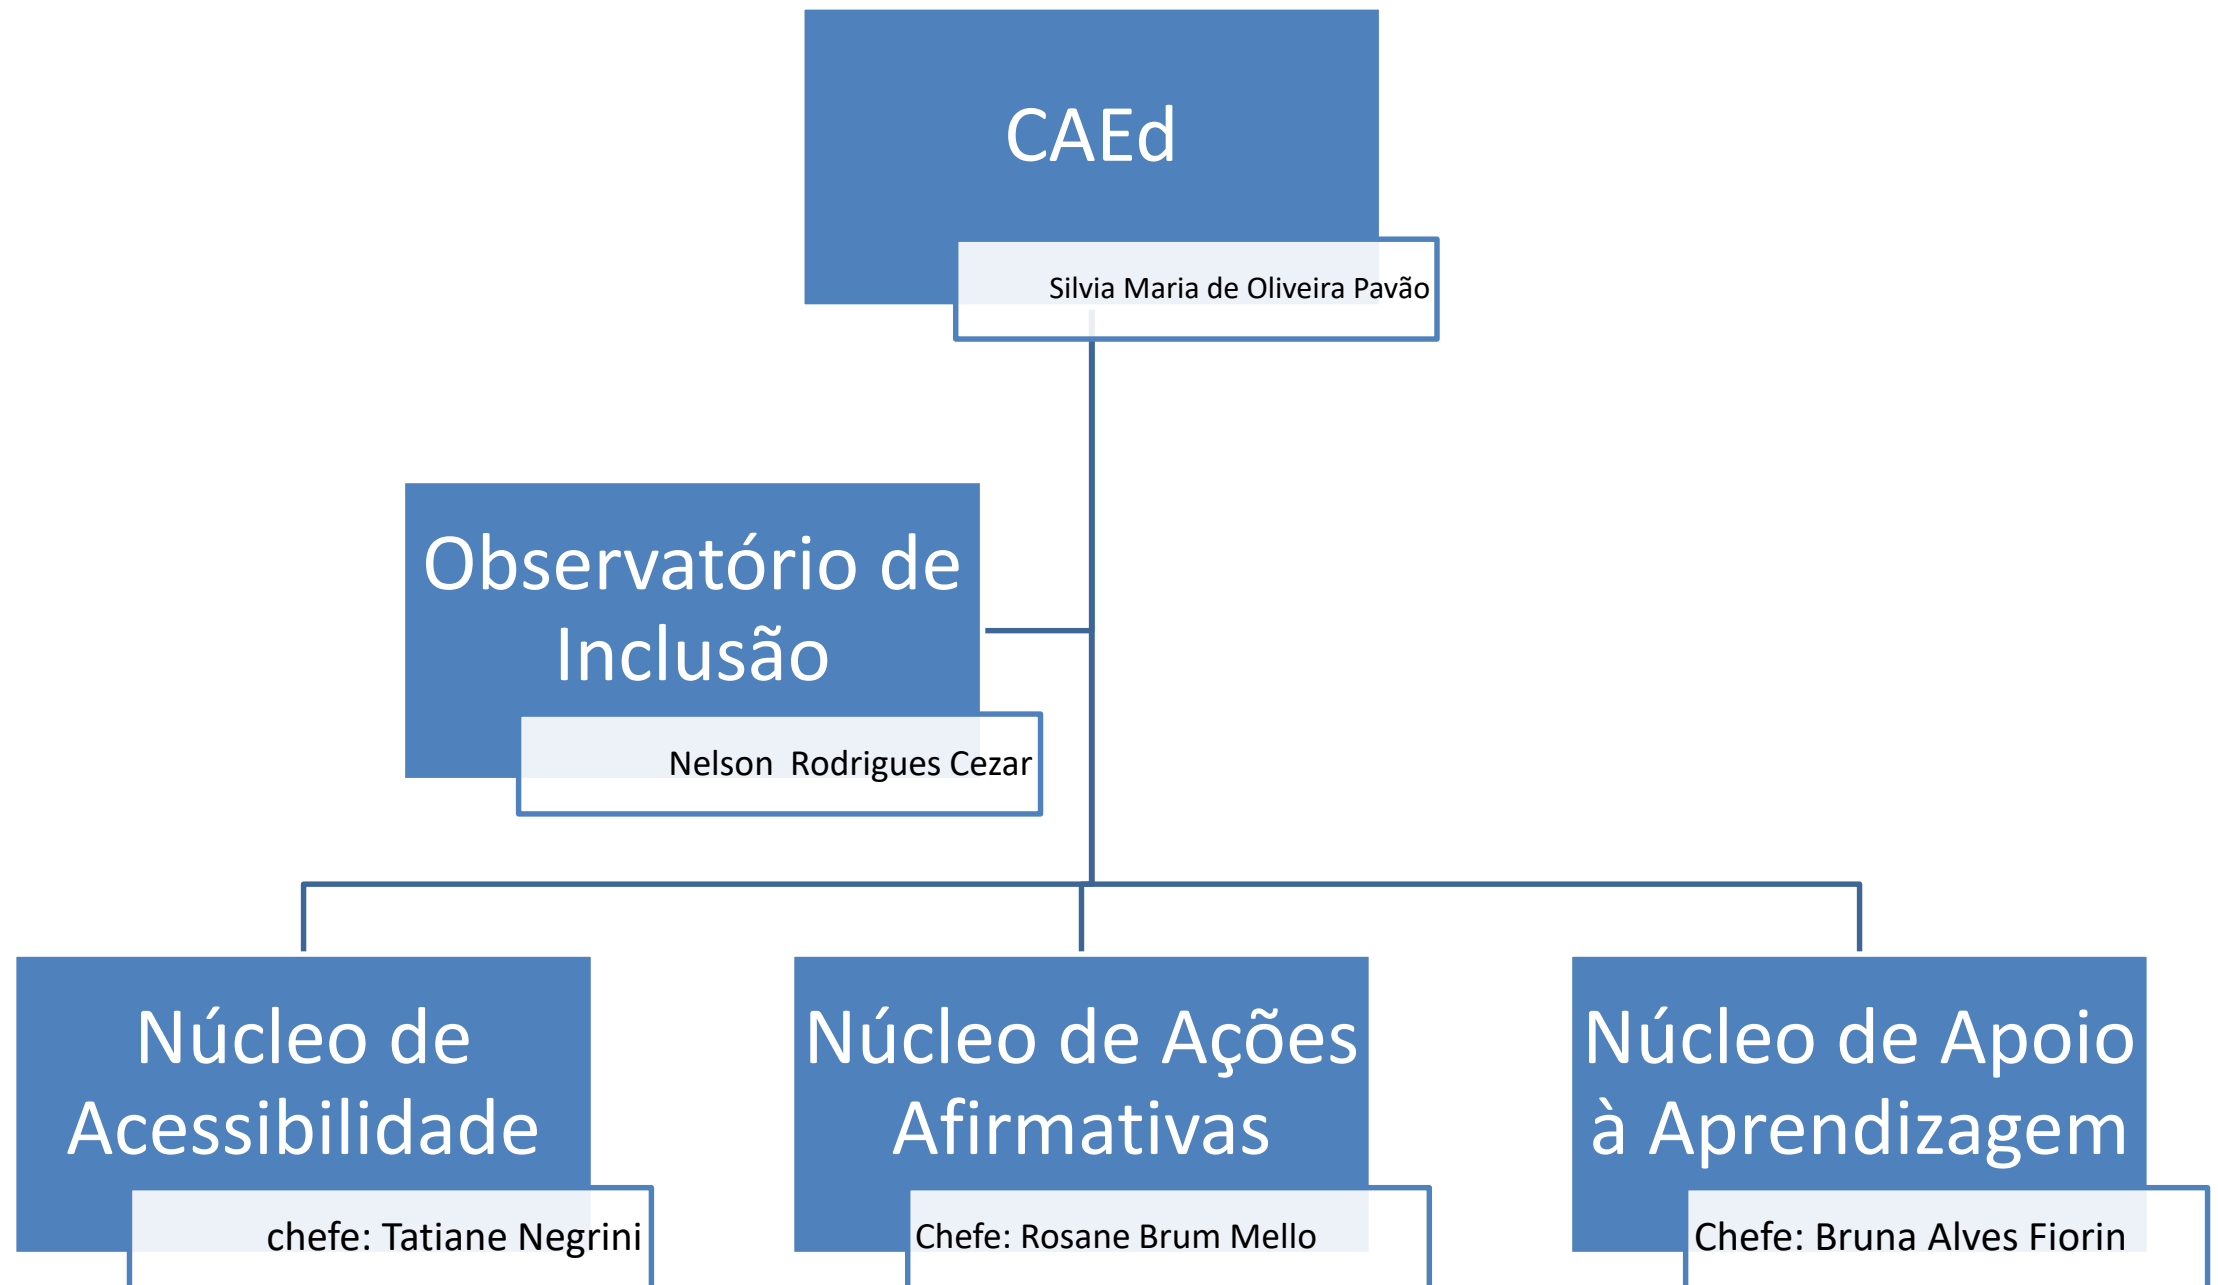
CAEd

Silvia Maria de Oliveira Pavão

Observatório de Inclusão

Nelson Rodrigues Cezar

Núcleo de Acessibilidade

chefe: Tatiane Negrini

Núcleo de Ações Afirmativas

Chefe: Rosane Brum Mello

Núcleo de Apoio à Aprendizagem

Chefe: Bruna Alves Fiorin